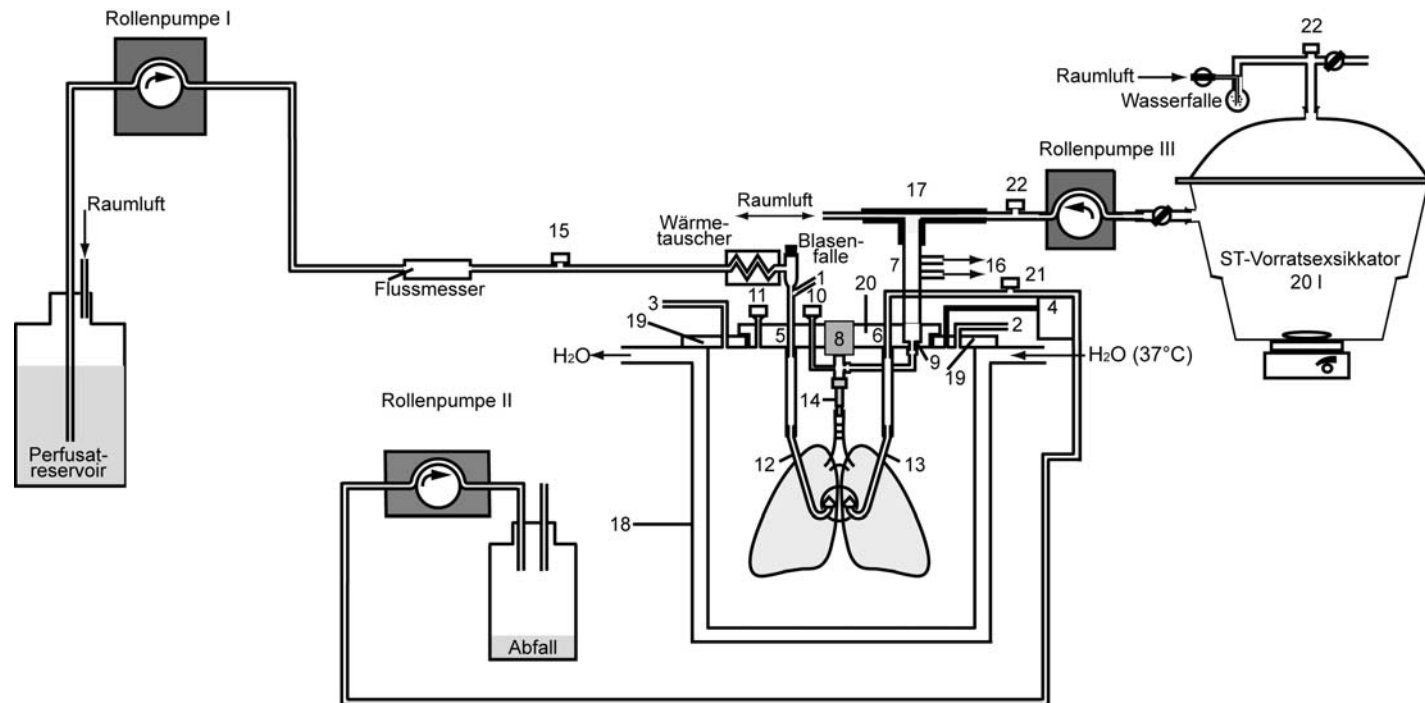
Rollenpumpe I

22

Raumluft
Wasserfalle

Rollenpumpe III

Raumluft

17

22

Wärmetauscher

Blasenfalle

15

7

16

ST-Vorratsexsikkator
20 l

21

Flussmesser

1

11

10

20

4

3

19

5

8

6

2

$H_2O$

9

19

$H_2O$ (37°C)

Raumluft

Rollenpumpe II

14

12

13

18

Perfusatreservoir

Abfall